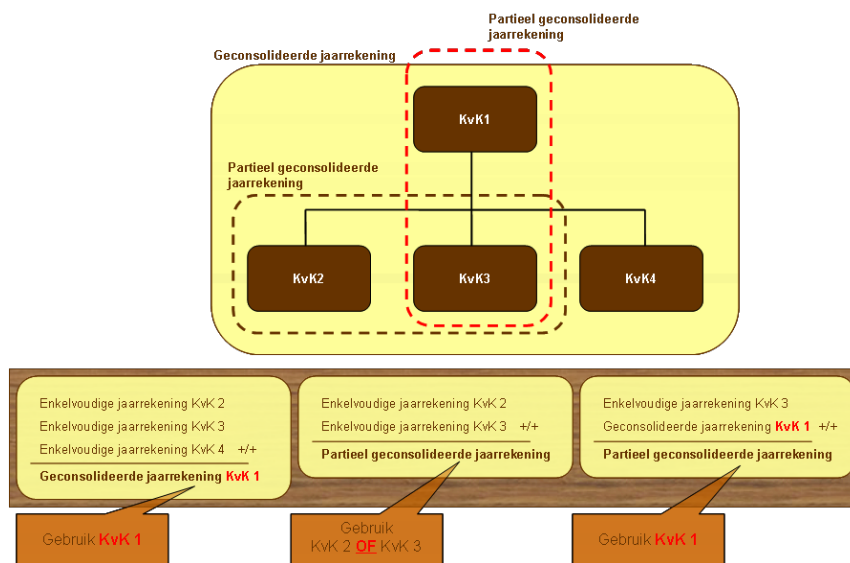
Partieel geconsolideerde jaarrekening

Geconsolideerde jaarrekening

KvK1

Partieel geconsolideerde jaarrekening

KvK2

KvK3

KvK4

Enkelvoudige jaarrekening KvK 2
Enkelvoudige jaarrekening KvK 3
Enkelvoudige jaarrekening KvK 4 +/+
Geconsolideerde jaarrekening KvK 1

Enkelvoudige jaarrekening KvK 2
Enkelvoudige jaarrekening KvK 3 +/+
Partieel geconsolideerde jaarrekening

Enkelvoudige jaarrekening KvK 3
Geconsolideerde jaarrekening KvK 1 +/+
Partieel geconsolideerde jaarrekening

Gebruik KvK 1

Gebruik KvK 2 OF KvK 3

Gebruik KvK 1